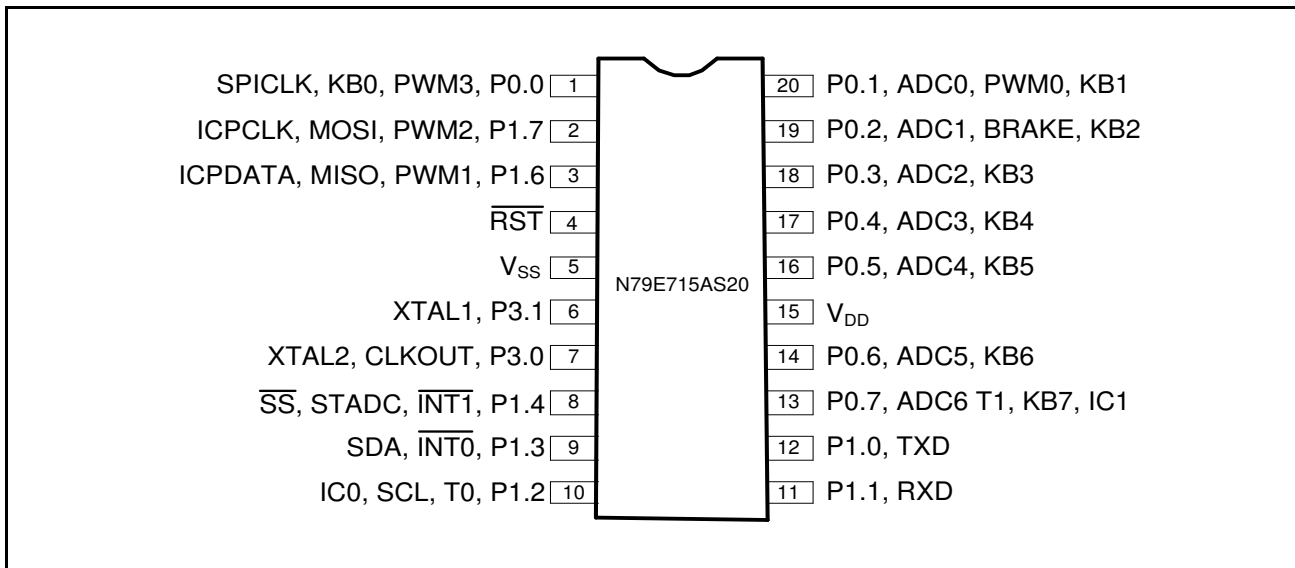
SPICLK, KB0, PWM3, P0.0 1
ICPCLK, MOSI, PWM2, P1.7 2
ICPDATA, MISO, PWM1, P1.6 3
$\overline{RST}$ 4
$V_{SS}$ 5
XTAL1, P3.1 6
XTAL2, CLKOUT, P3.0 7
$\overline{SS}$, STADC, $\overline{INT1}$, P1.4 8
SDA, $\overline{INT0}$, P1.3 9
IC0, SCL, T0, P1.2 10

N79E715AS20

20 P0.1, ADC0, PWM0, KB1
19 P0.2, ADC1, BRAKE, KB2
18 P0.3, ADC2, KB3
17 P0.4, ADC3, KB4
16 P0.5, ADC4, KB5
15 $V_{DD}$
14 P0.6, ADC5, KB6
13 P0.7, ADC6 T1, KB7, IC1
12 P1.0, TXD
11 P1.1, RXD